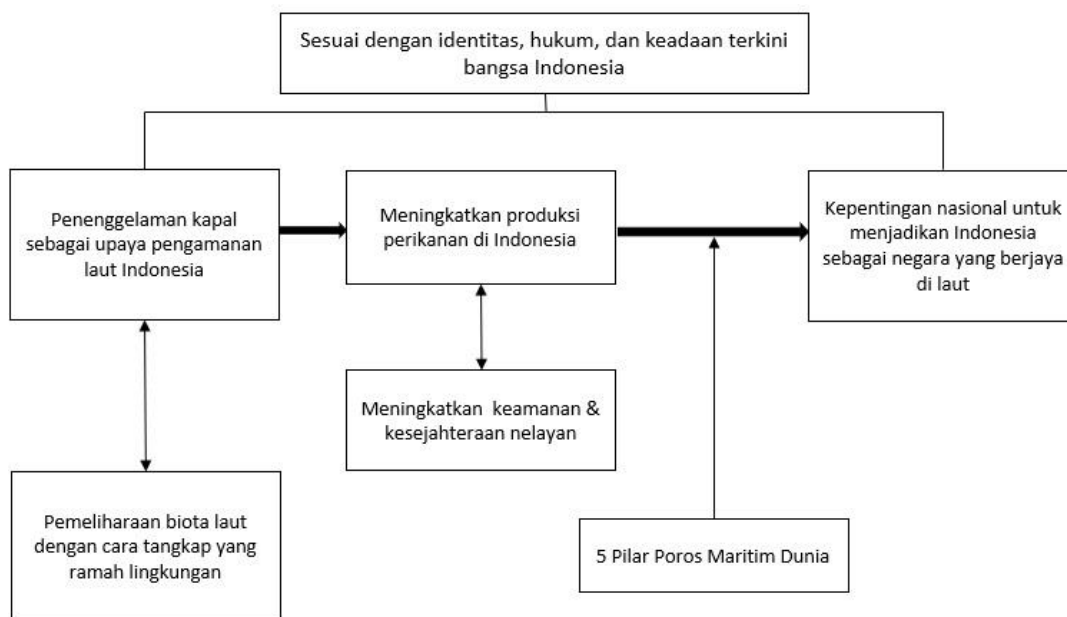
Sesuai dengan identitas, hukum, dan keadaan terkini bangsa Indonesia

Penenggelaman kapal sebagai upaya pengamanan laut Indonesia

Meningkatkan produksi perikanan di Indonesia

Kepentingan nasional untuk menjadikan Indonesia sebagai negara yang berjaya di laut

Meningkatkan keamanan & kesejahteraan nelayan

Pemeliharaan biota laut dengan cara tangkap yang ramah lingkungan

5 Pilar Poros Maritim Dunia